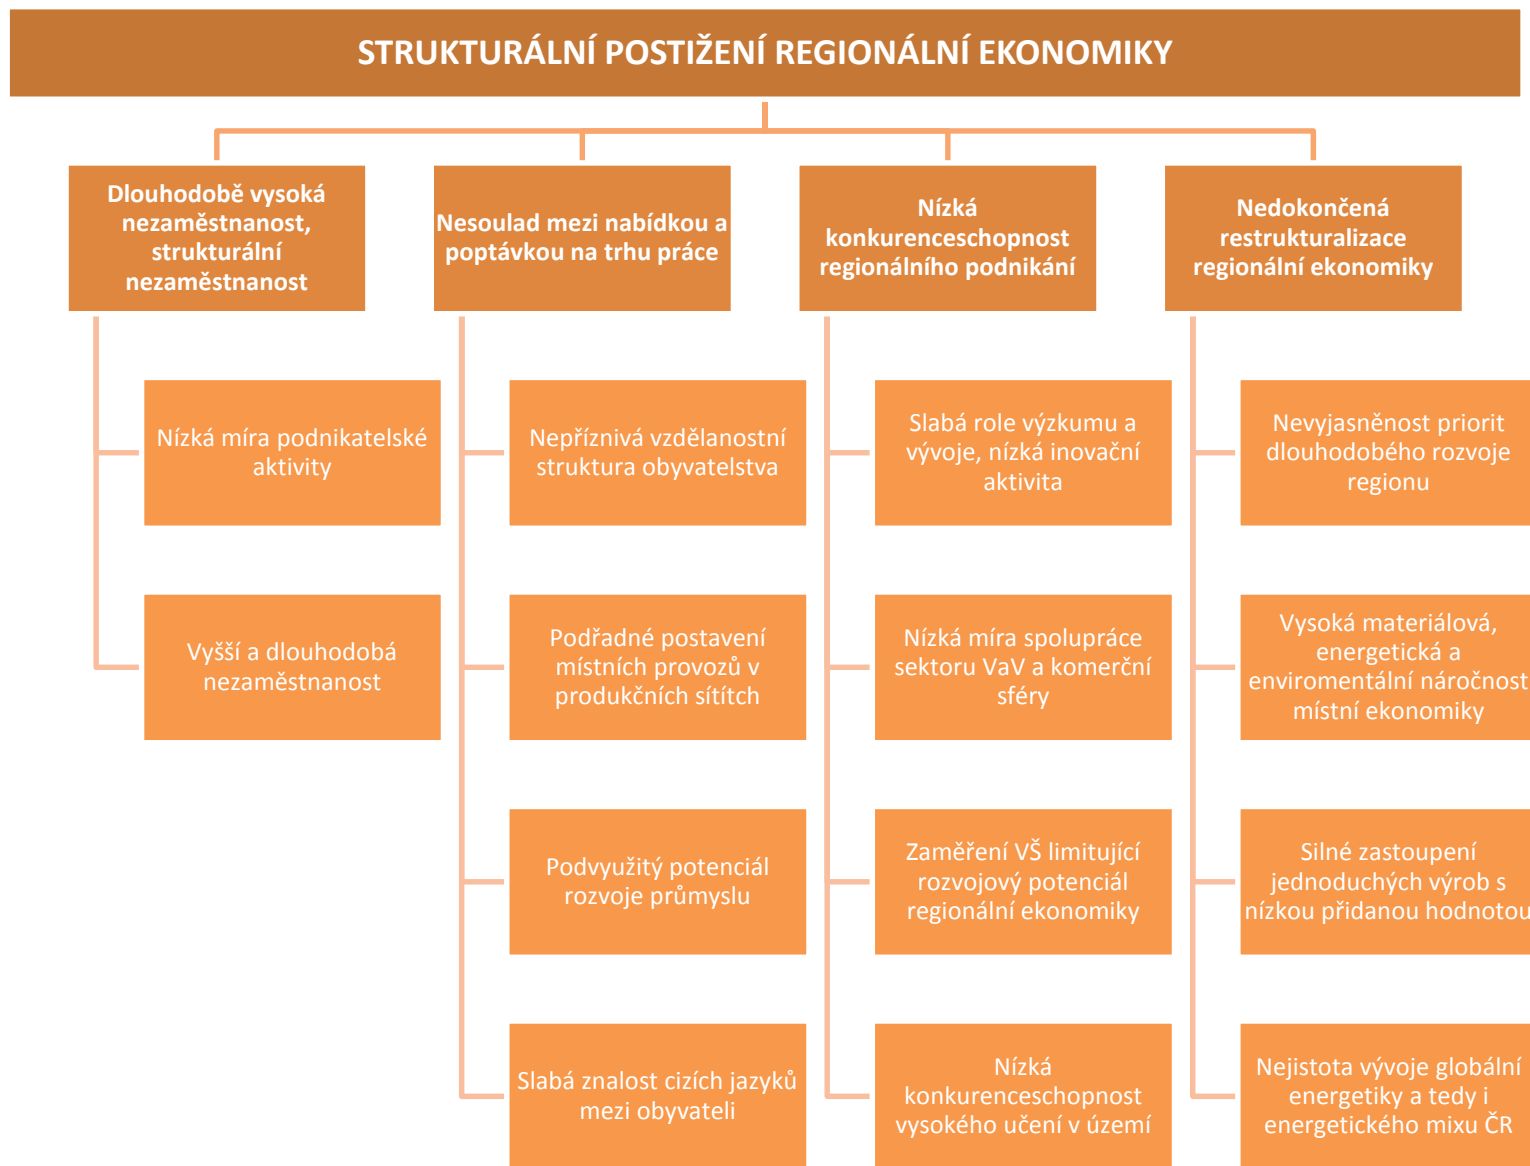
STRUKTURÁLNÍ POSTIŽENÍ REGIONÁLNÍ EKONOMIKY

Dlouhodobě vysoká nezaměstnanost, strukturální nezaměstnanost

Nízká míra podnikatelské aktivity

Vyšší a dlouhodobá nezaměstnanost

Nesoulad mezi nabídkou a poptávkou na trhu práce

Nepříznivá vzdělanostní struktura obyvatelstva

Podřadné postavení místních provozů v produkčních sítítch

Podvyužitý potenciál rozvoje průmyslu

Slabá znalost cizích jazyků mezi obyvateli

Nízká konkurenceschopnost regionálního podnikání

Slabá role výzkumu a vývoje, nízká inovační aktivita

Nízká míra spolupráce sektoru VaV a komerční sféry

Zaměření VŠ limitující rozvojový potenciál regionální ekonomiky

Nízká konkurenceschopnost vysokého učení v území

Nedokončená restrukturalizace regionální ekonomiky

Nevyjasněnost priorit dlouhodobého rozvoje regionu

Vysoká materiálová, energetická a enviromentální náročnost místní ekonomiky

Silné zastoupení jednoduchých výrob s nízkou přidanou hodnotou

Nejistota vývoje globální energetiky a tedy i energetického mixu ČR